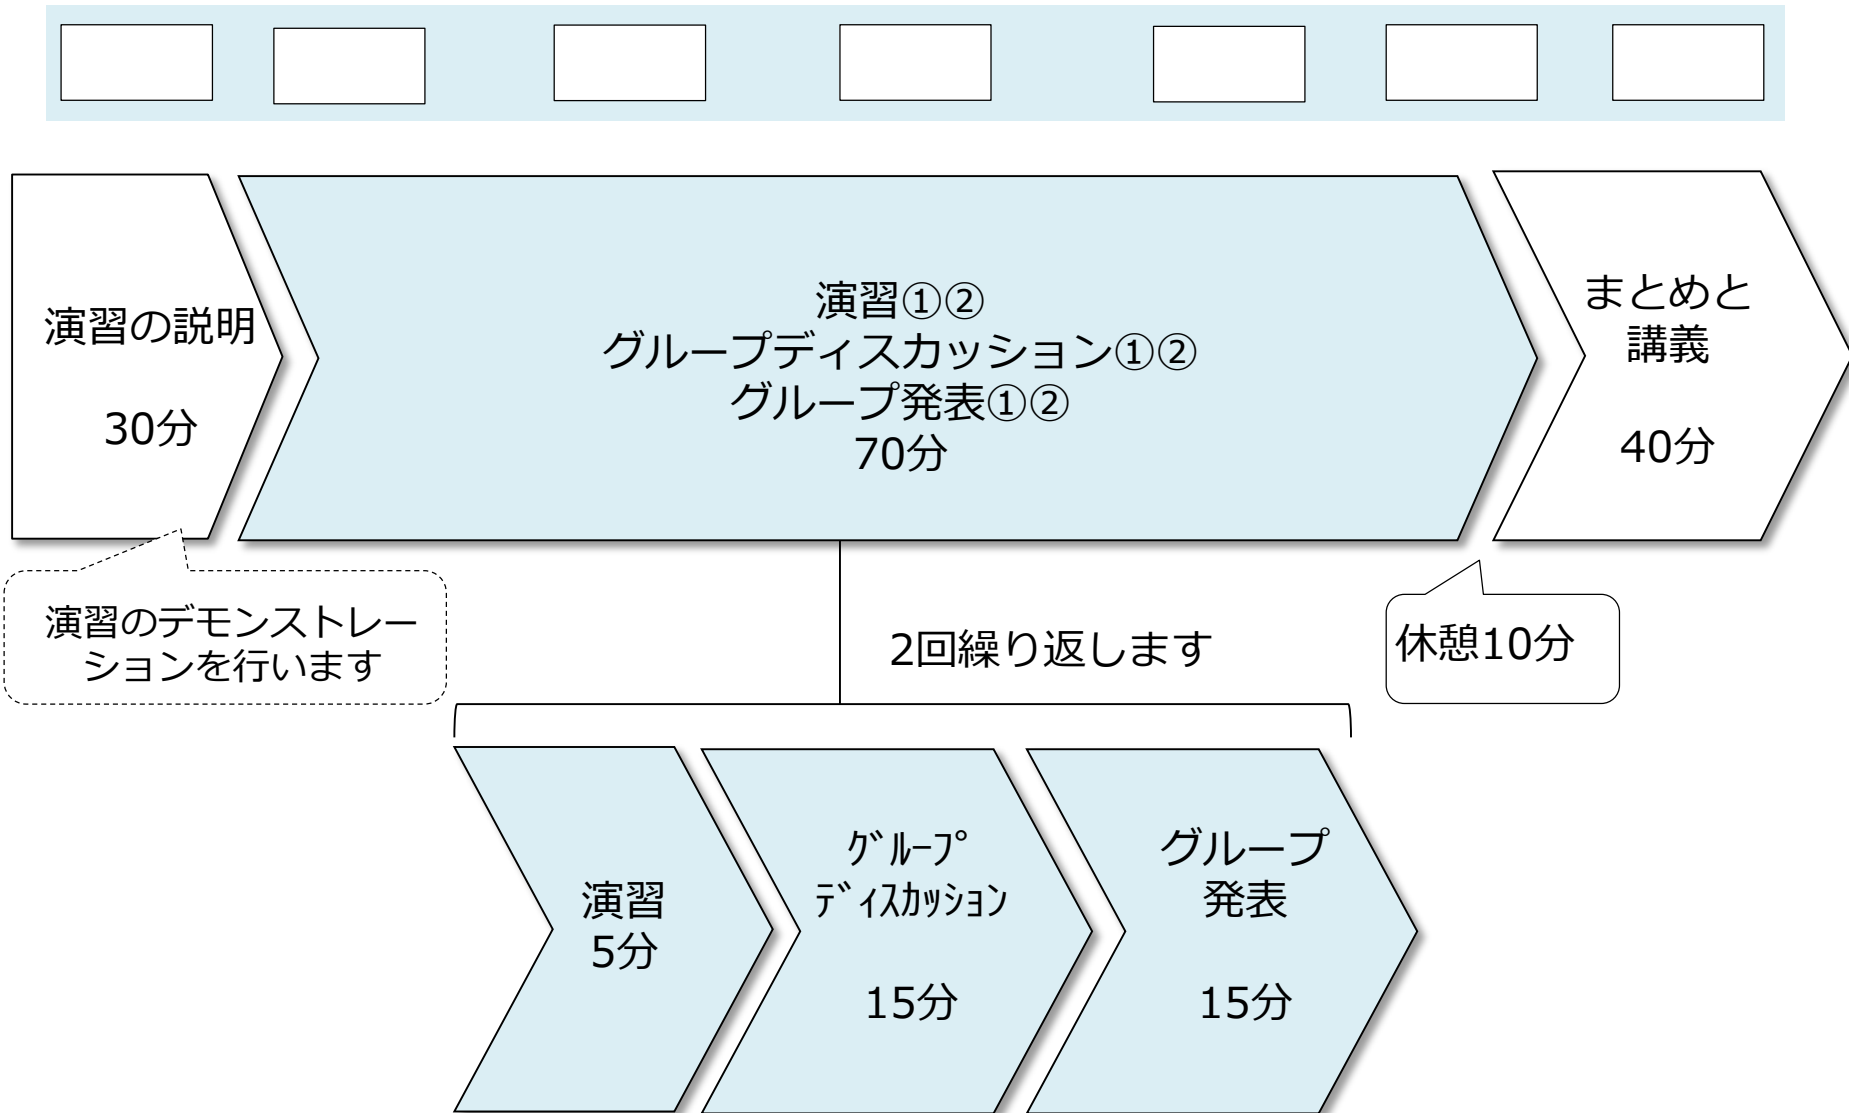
演習の説明

30分

演習①②
グループディスカッション①②
グループ発表①②
70分

まとめと講義

40分

演習のデモンストレーションを行います

2回繰り返します

休憩10分

演習
5分

ｸﾞﾙｰﾌﾟ
ﾃﾞｨｽｶｯｼｮﾝ

15分

グループ
発表

15分